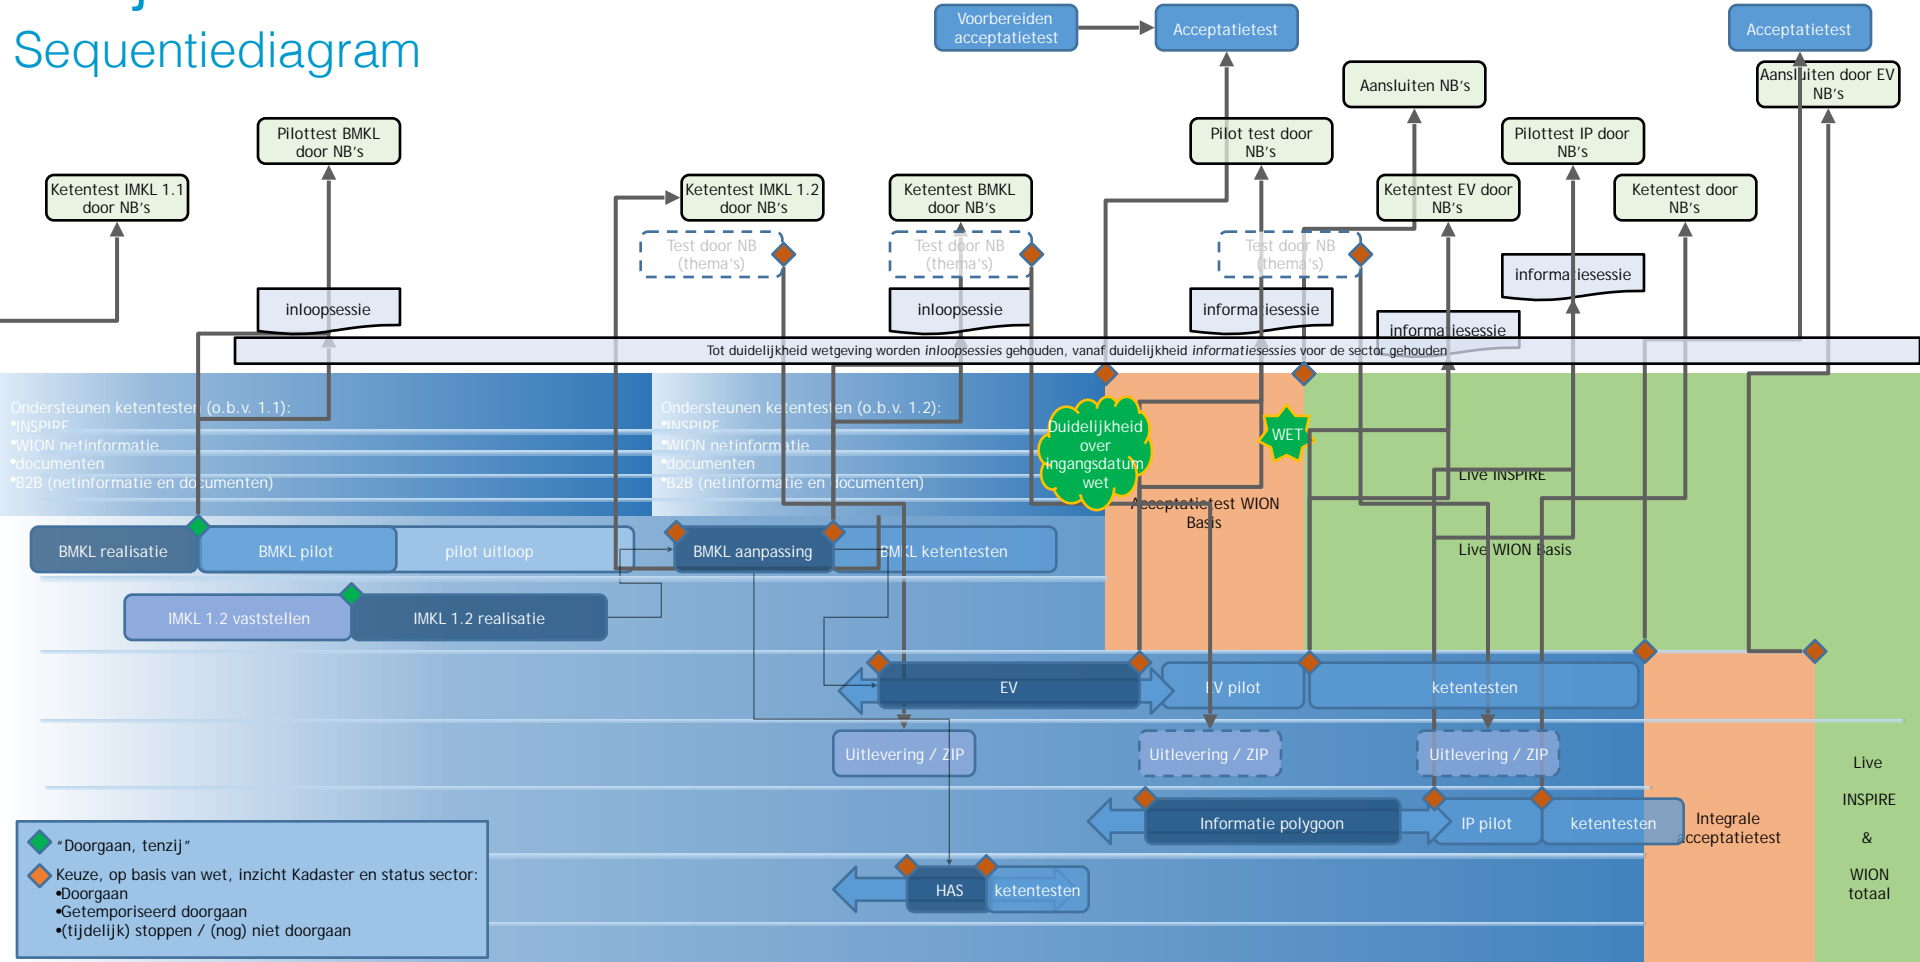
Sequentiediagram

Voorbereiden acceptatietest

Acceptatietest

Acceptatietest

Aansluiten NB's

Aansluiten door EV NB's

Pilottest BMKL door NB's

Pilot test door NB's

Pilottest IP door NB's

Ketentest IMKL 1.1 door NB's

Ketentest IMKL 1.2 door NB's

Ketentest BMKL door NB's

Ketentest EV door NB's

Ketentest door NB's

Test door NB (thema's)

Test door NB (thema's)

Test door NB (thema's)

informatiesessie

inloopsessie

inloopsessie

informatiesessie

informatiesessie

Tot duidelijkheid wetgeving worden *inloopsessies* gehouden, vanaf duidelijkheid *informatiesessies* voor de sector gehouden

Ondersteunen ketentesten (o.b.v. 1.1):
•INSPIRE
•WION netinformatie
•documenten
•B2B (netinformatie en documenten)

Ondersteunen ketentesten (o.b.v. 1.2):
•INSPIRE
•WION netinformatie
•documenten
•B2B (netinformatie en documenten)

Duidelijkheid over ingangsdatum wet

WET

Live INSPIRE

Acceptatietest WION Basis

Live WION Basis

BMKL realisatie

BMKL pilot

pilot uitloop

BMKL aanpassing

BMKL ketentesten

IMKL 1.2 vaststellen

IMKL 1.2 realisatie

EV

EV pilot

ketentesten

Uitlevering / ZIP

Uitlevering / ZIP

Uitlevering / ZIP

Informatie polygoon

IP pilot

ketentesten

Integrale acceptatietest

Live INSPIRE & WION totaal

HAS

ketentesten

"Doorgaan, tenzij"
Keuze, op basis van wet, inzicht Kadaster en status sector:
•Doorgaan
•Getemporiseerd doorgaan
•(tijdelijk) stoppen / (nog) niet doorgaan